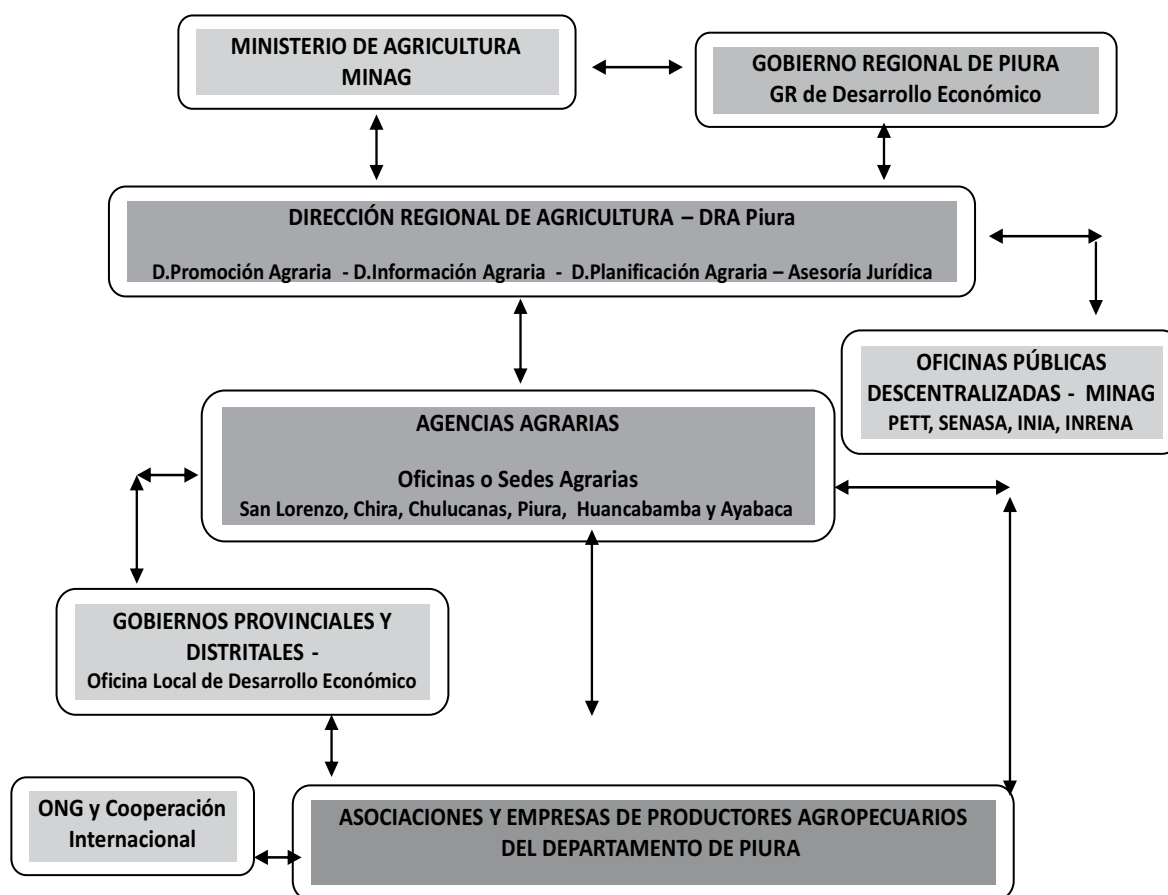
MINISTERIO DE AGRICULTURA
MINAG

GOBIERNO REGIONAL DE PIURA
GR de Desarrollo Económico

DIRECCIÓN REGIONAL DE AGRICULTURA – DRA Piura

D.Promoción Agraria - D.Información Agraria - D.Planificación Agraria – Asesoría Jurídica

OFICINAS PÚBLICAS DESCENTRALIZADAS - MINAG
PETT, SENASA, INIA, INRENA

AGENCIAS AGRARIAS

Oficinas o Sedes Agrarias
San Lorenzo, Chira, Chulucanas, Piura, Huancabamba y Ayabaca

GOBIERNOS PROVINCIALES Y DISTRITALES -
Oficina Local de Desarrollo Económico

ONG y Cooperación Internacional

ASOCIACIONES Y EMPRESAS DE PRODUCTORES AGROPECUARIOS
DEL DEPARTAMENTO DE PIURA